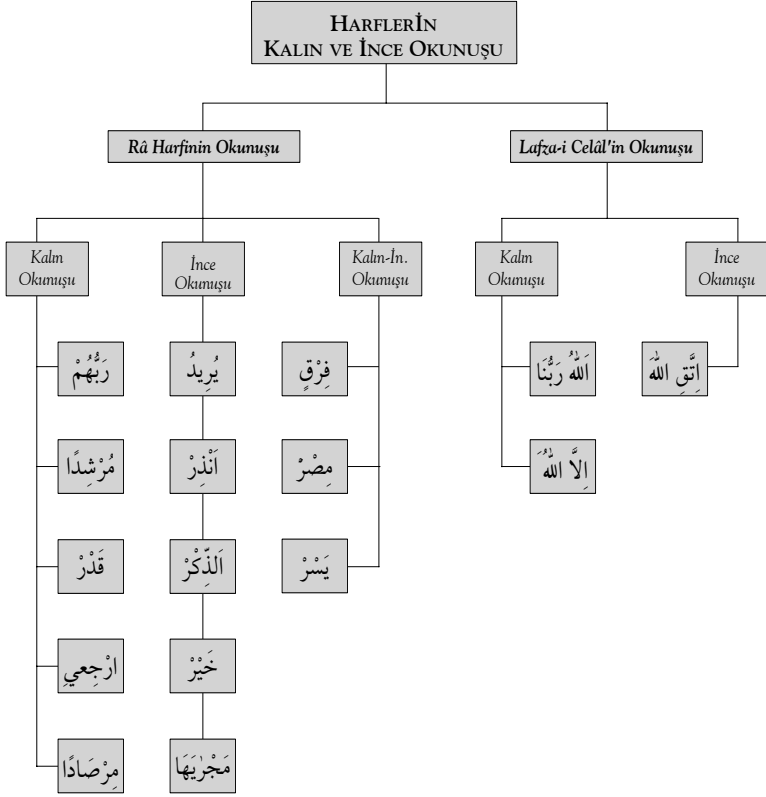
HARFLERİN KALIN VE İNCE OKUNUŞU

Râ Harfinin Okunuşu

Lafza-i Celâl'in Okunuşu

Kalın Okunuşu

رَبُّهُمْ

مُرْشِدًا

قَدْرْ

ارْجِعي

مِرْصَادًا

İnce Okunuşu

يُرِيدُ

اَنْذِرْ

اَلذِّكْرْ

خَيْرْ

مَجْرٰيهَا

Kalın-İn. Okunuşu

فِرْقٍ

مِصْرْ

يَسْرْ

Kalın Okunuşu

اَللّٰهُ رَبُّنَا

اِلَّا اللّٰهُ

İnce Okunuşu

اِتَّقِ اللّٰهَ